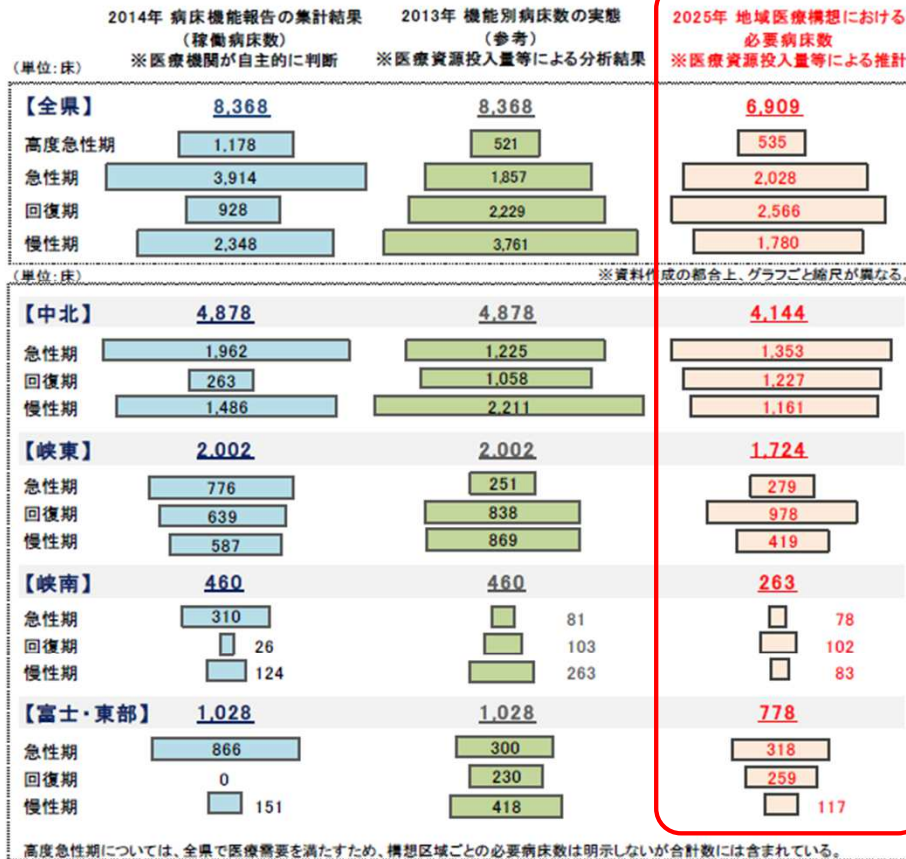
2014年 病床機能報告の集計結果
（稼働病床数）
※医療機関が自主的に判断

2013年 機能別病床数の実態
（参考）
※医療資源投入量等による分析結果

2025年 地域医療構想における
必要病床数
※医療資源投入量等による推計

（単位：床）

| | 2014年 | 2013年 | 2025年 |
|---|---|---|---|
| 【全県】 | 8,368 | 8,368 | 6,909 |
| 高度急性期 | 1,178 | 521 | 535 |
| 急性期 | 3,914 | 1,857 | 2,028 |
| 回復期 | 928 | 2,229 | 2,566 |
| 慢性期 | 2,348 | 3,761 | 1,780 |

（単位：床）
※資料作成の都合上、グラフごと縮尺が異なる。

| | 2014年 | 2013年 | 2025年 |
|---|---|---|---|
| 【中北】 | 4,878 | 4,878 | 4,144 |
| 急性期 | 1,962 | 1,225 | 1,353 |
| 回復期 | 263 | 1,058 | 1,227 |
| 慢性期 | 1,486 | 2,211 | 1,161 |
| 【峡東】 | 2,002 | 2,002 | 1,724 |
| 急性期 | 776 | 251 | 279 |
| 回復期 | 639 | 838 | 978 |
| 慢性期 | 587 | 869 | 419 |
| 【峡南】 | 460 | 460 | 263 |
| 急性期 | 310 | 81 | 78 |
| 回復期 | 26 | 103 | 102 |
| 慢性期 | 124 | 263 | 83 |
| 【富士・東部】 | 1,028 | 1,028 | 778 |
| 急性期 | 866 | 300 | 318 |
| 回復期 | 0 | 230 | 259 |
| 慢性期 | 151 | 418 | 117 |

高度急性期については、全県で医療需要を満たすため、構想区域ごとの必要病床数は明示しないが合計数には含まれている。